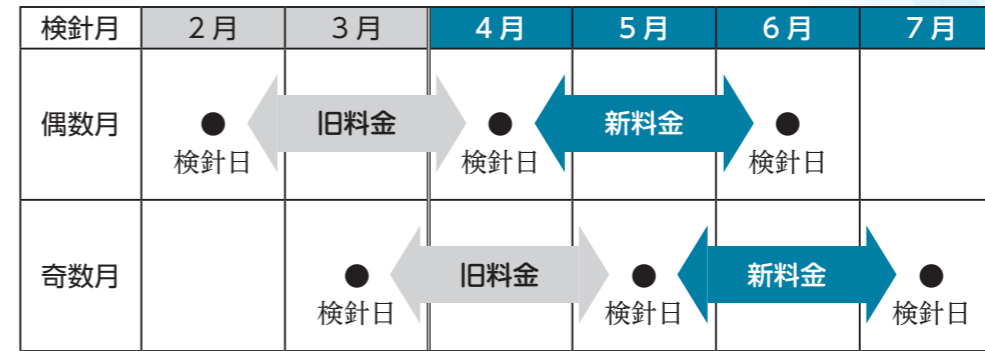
| 検針月 | 2月 | 3月 | 4月 | 5月 | 6月 | 7月 |
|---|---|---|---|---|---|---|
| 偶数月 | ● 検針日 | 旧料金 | ● 検針日 | 新料金 | ● 検針日 | |
| 奇数月 | | ● 検針日 | 旧料金 | ● 検針日 | 新料金 | ● 検針日 |